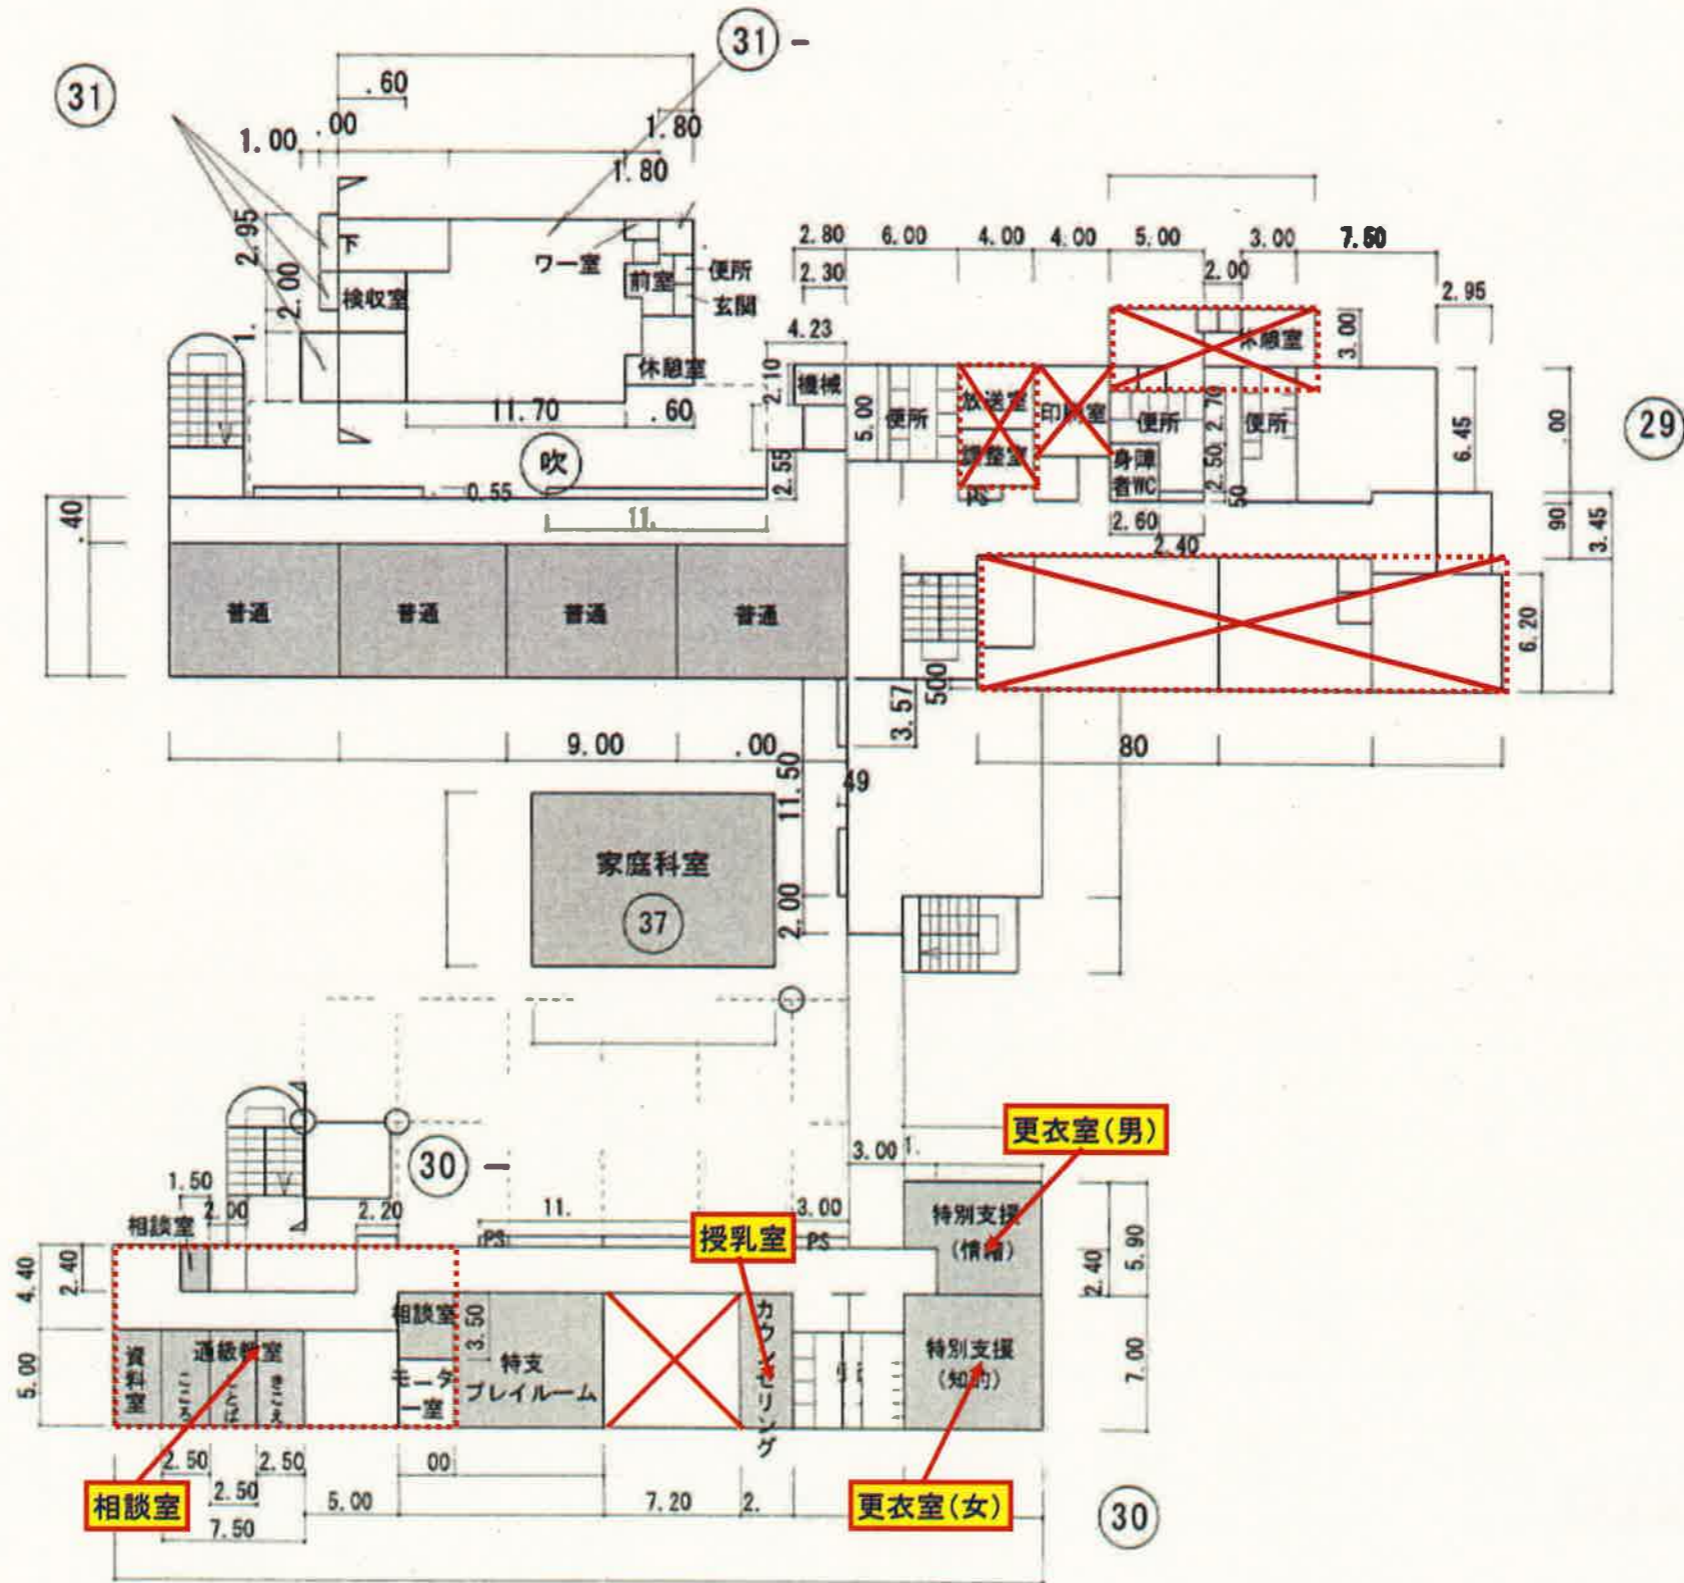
31
31 -
.60
1.00 .00
1.80
1.80
2.95
2.00
1.
下
検収室
ワー室
前室
便所
玄関
休憩室
11.70
.60
吹
0.55
11.
2.10
2.55
4.23
2.80 6.00 4.00 4.00 5.00 3.00 7.60
2.30
2.00
2.95
3.00
機械
5.00
便所
放送室
調整室
PS
印刷室
便所
身障者WC
2.70
2.50
50
便所
休憩室
6.45
00
29
2.60
2.40
90
3.45
.40
普通
普通
普通
普通
6.20
500
3.57
9.00
.00
80
11.50
49
家庭科室
37
2.00
30 -
3.00 1.
更衣室(男)
1.50
2.00
2.20
相談室
11.
3.00
PS
PS
授乳室
特別支援(情緒)
2.40
5.90
4.40
2.40
相談室
3.50
5.00
資料室
通級指導室
モーター室
特支プレイルーム
カウンセリング
特別支援(知的)
7.00
2.50
2.50
00
相談室
2.50
5.00
7.20
2.
更衣室(女)
30
7.50